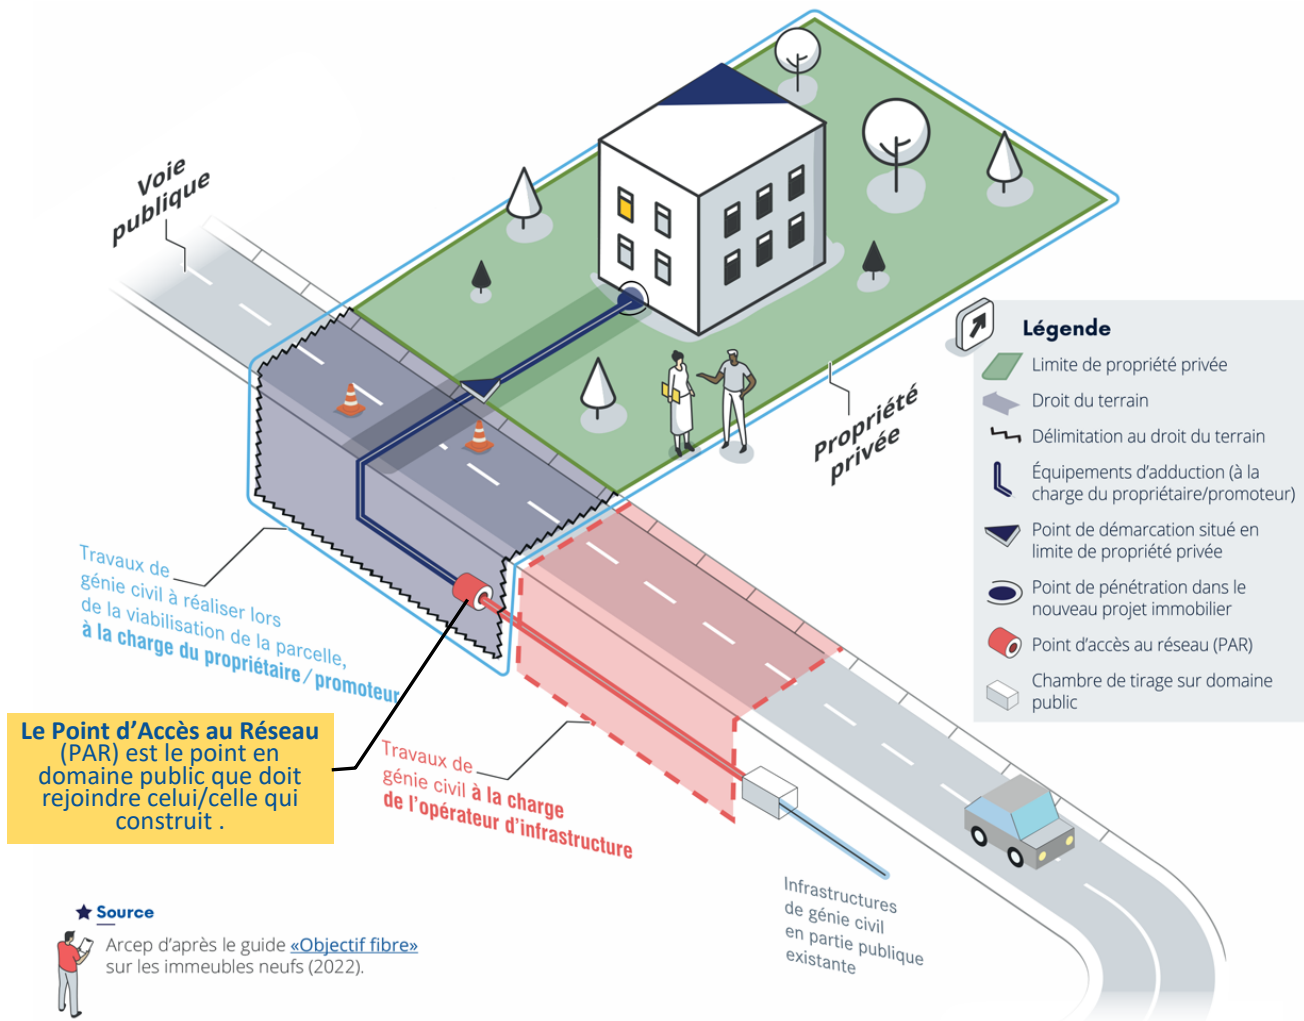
Voie publique

Propriété privée

Légende

Limite de propriété privée

Droit du terrain

Délimitation au droit du terrain

Équipements d'adduction (à la charge du propriétaire/promoteur)

Point de démarcation situé en limite de propriété privée

Point de pénétration dans le nouveau projet immobilier

Point d'accès au réseau (PAR)

Chambre de tirage sur domaine public

Travaux de génie civil à réaliser lors de la viabilisation de la parcelle, à la charge du propriétaire / promoteur

Le Point d'Accès au Réseau (PAR) est le point en domaine public que doit rejoindre celui/celle qui construit .

Travaux de génie civil à la charge de l'opérateur d'infrastructure

Infrastructures de génie civil en partie publique existante

Source

Arcep d'après le guide «Objectif fibre» sur les immeubles neufs (2022).